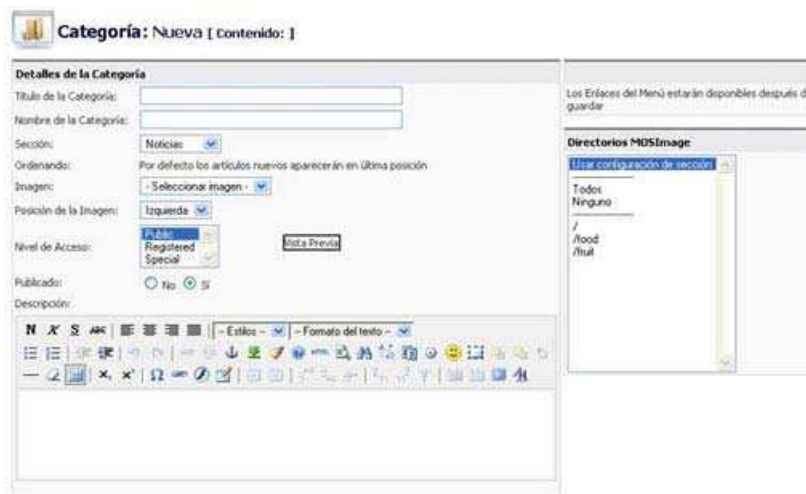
Categoría: Nueva [ Contenido: ]

Detalles de la Categoría

Título de la Categoría:

Nombre de la Categoría:

Sección: Noticias

Ordenando: Por defecto los artículos nuevos aparecerán en última posición

Imagen: - Seleccionar imagen -

Posición de la Imagen: Izquierda

Nivel de Acceso: Public Registered Special

Vista Previa

Publicado: No Sí

Descripción:

N X S ABC

- Estilos -

- Formato del texto -

Los Enlaces del Menú estarán disponibles después de guardar

Directorios MOSImage

Usar configuración de sección

Todos
Ninguno

/
/food
/fruit